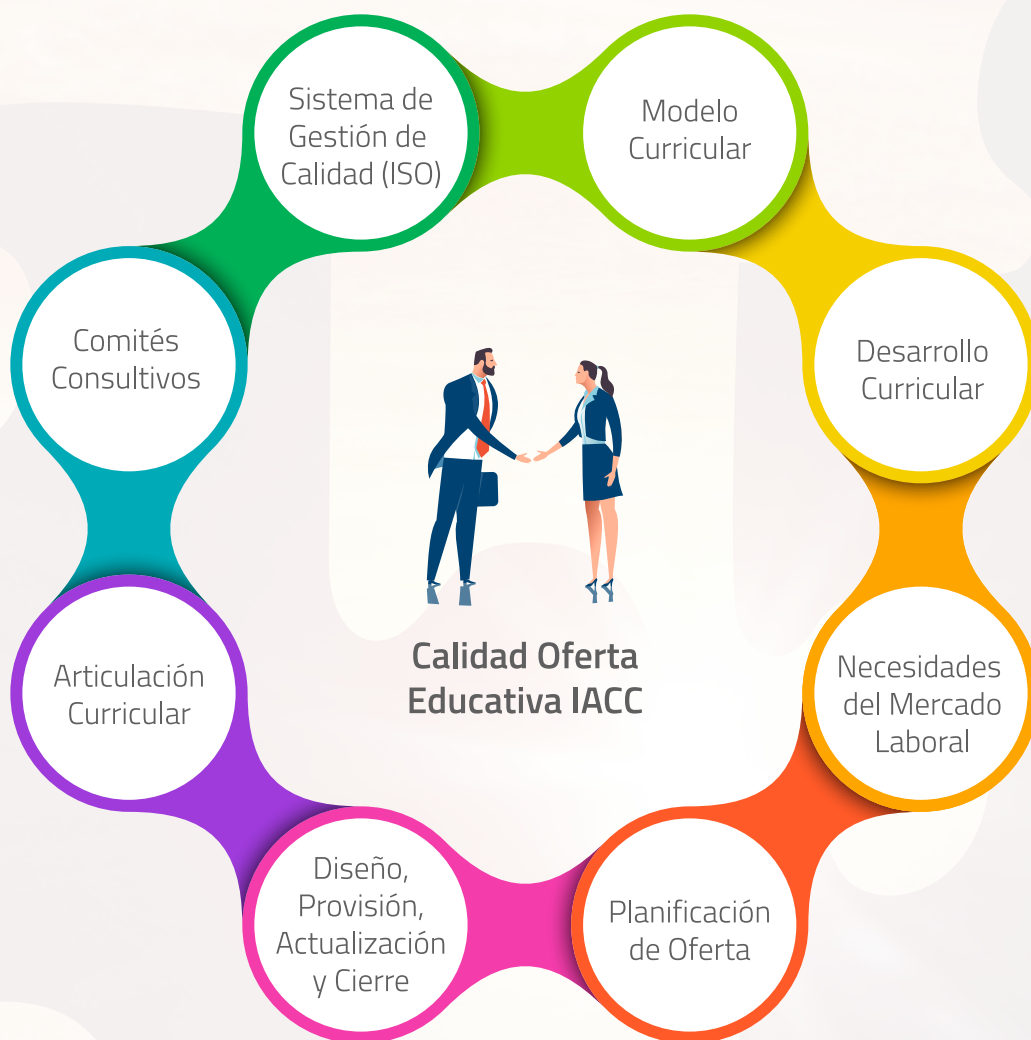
Sistema de Gestión de Calidad (ISO)

Modelo Curricular

Desarrollo Curricular

Necesidades del Mercado Laboral

Planificación de Oferta

Diseño, Provisión, Actualización y Cierre

Articulación Curricular

Comités Consultivos

Calidad Oferta Educativa IACC